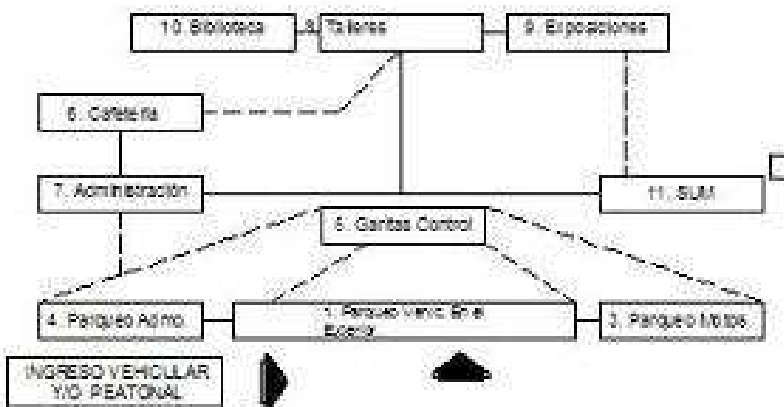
10 Biblioteca

8 Talleres

9. Exposiciones

6. Cafetería

7. Administración

11. SUM

5. Garitas Control

4. Parqueo Admo.

1. Parqueo Vehic. En el Exterior

3. Parqueo Motos

INGRESO VEHICULAR Y/O PEATONAL